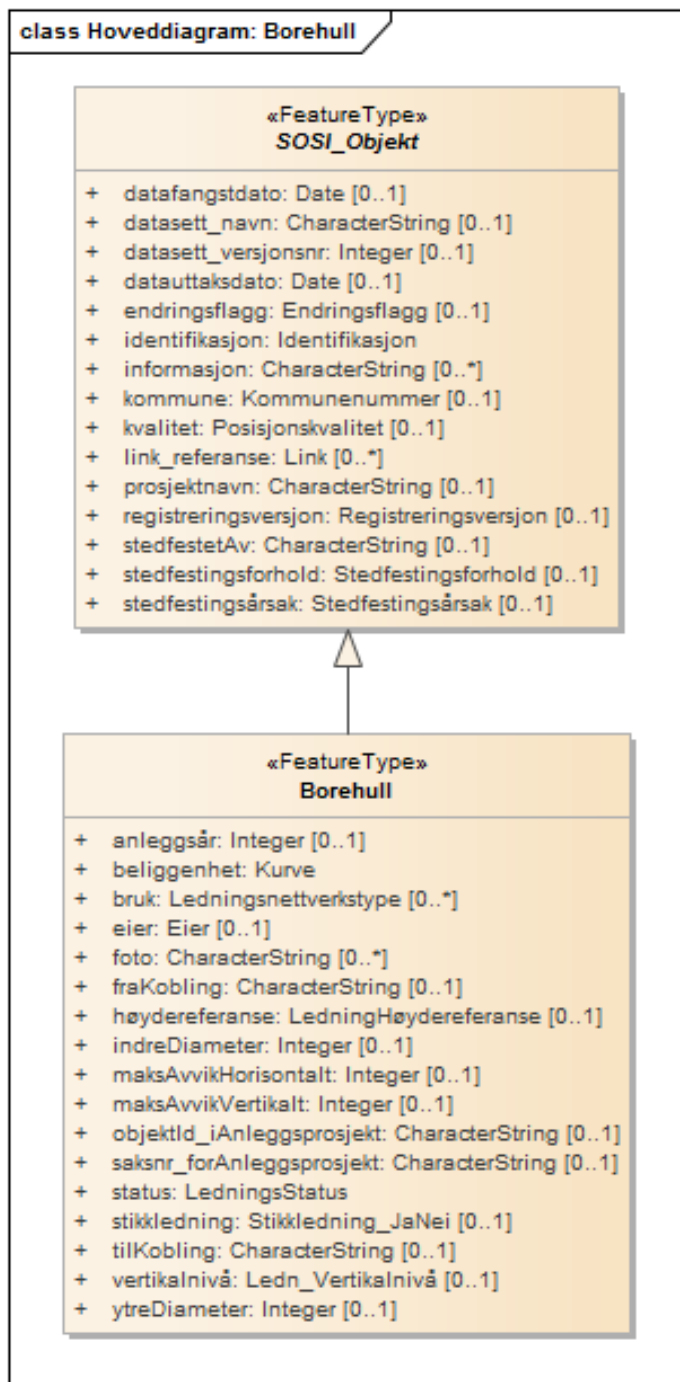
class Hoveddiagram: Borehull

«FeatureType»
SOSI_Objekt

+ datafangstdato: Date [0..1]
+ datasett_navn: CharacterString [0..1]
+ datasett_versjonsnr: Integer [0..1]
+ datauttaksdato: Date [0..1]
+ endringsflagg: Endringsflagg [0..1]
+ identifikasjon: Identifikasjon
+ informasjon: CharacterString [0..*]
+ kommune: Kommunenummer [0..1]
+ kvalitet: Posisjonskvalitet [0..1]
+ link_referanse: Link [0..*]
+ prosjektnavn: CharacterString [0..1]
+ registreringsversjon: Registreringsversjon [0..1]
+ stedfestetAv: CharacterString [0..1]
+ stedfestingsforhold: Stedfestingsforhold [0..1]
+ stedfestingsårsak: Stedfestingsårsak [0..1]

«FeatureType»
Borehull

+ anleggsår: Integer [0..1]
+ beliggenhet: Kurve
+ bruk: Ledningsnettverkstype [0..*]
+ eier: Eier [0..1]
+ foto: CharacterString [0..*]
+ fraKobling: CharacterString [0..1]
+ høydereferanse: LedningHøydereferanse [0..1]
+ indreDiameter: Integer [0..1]
+ maksAvvikHorisontalt: Integer [0..1]
+ maksAvvikVertikalt: Integer [0..1]
+ objektId_iAnleggsprosjekt: CharacterString [0..1]
+ saksnr_forAnleggsprosjekt: CharacterString [0..1]
+ status: LedningsStatus
+ stikkledning: Stikkledning_JaNei [0..1]
+ tilKobling: CharacterString [0..1]
+ vertikalnivå: Ledn_Vertikalnivå [0..1]
+ ytreDiameter: Integer [0..1]